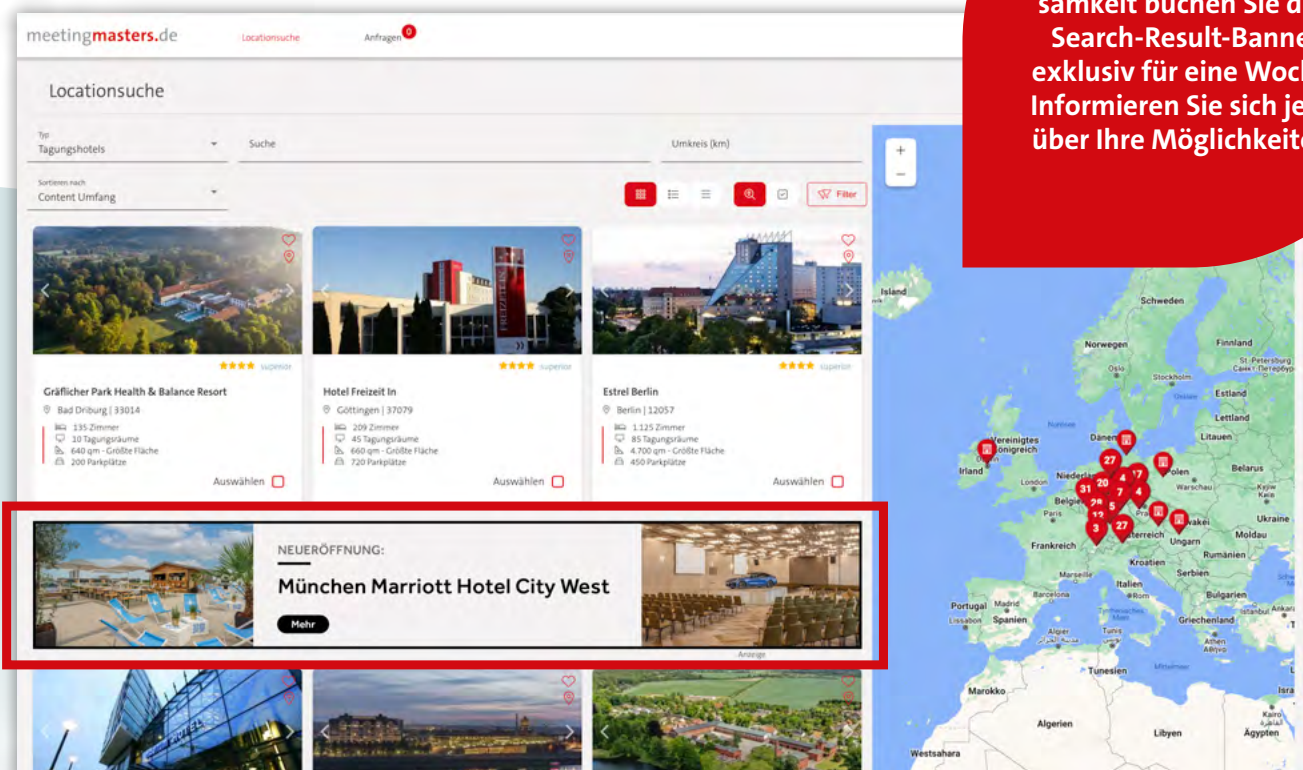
samkeit buchen Sie d
Search-Result-Banne
exklusiv für eine Woch
Informieren Sie sich je
über Ihre Möglichkeite

meetingmasters.de Locationsuche Anfragen 0

Locationsuche

Typ
Tagungshotels

Suche

Umkreis (km)

Sortieren nach
Content Umfang

Filter

★★★★ superior

Gräflicher Park Health & Balance Resort
Bad Driburg | 33014
135 Zimmer
10 Tagungsräume
640 qm - Größte Fläche
200 Parkplätze
Auswählen

★★★★ superior

Hotel Freizeit In
Göttingen | 37079
209 Zimmer
45 Tagungsräume
660 qm - Größte Fläche
720 Parkplätze
Auswählen

★★★★ superior

Estrel Berlin
Berlin | 12057
1.125 Zimmer
85 Tagungsräume
4.700 qm - Größte Fläche
450 Parkplätze
Auswählen

NEUERÖFFNUNG:
München Marriott Hotel City West
Mehr
Anzeige

Island
Schweden
Finnland
Norwegen
Oslo
Stockholm
St.-Petersburg
Estland
Lettland
Litauen
Vereinigtes Königreich
Irland
Dänemark
Niederlande
London
Polen
Warschau
Belarus
Belgien
Paris
Prag
Slowakei
Ukraine
Frankreich
Österreich
Ungarn
Moldau
Rumänien
Kroatien
Serbien
Marseille
Italien
Rom
Bulgarien
Barcelona
Portugal
Madrid
Lissabon
Spanien
Griechenland
Athen
Algier
Tunis
Tunesien
Marokko
Algerien
Libyen
Kairo
Ägypten
Westsahara
27
31
20
17
4
7
4
5
28
13
3
27